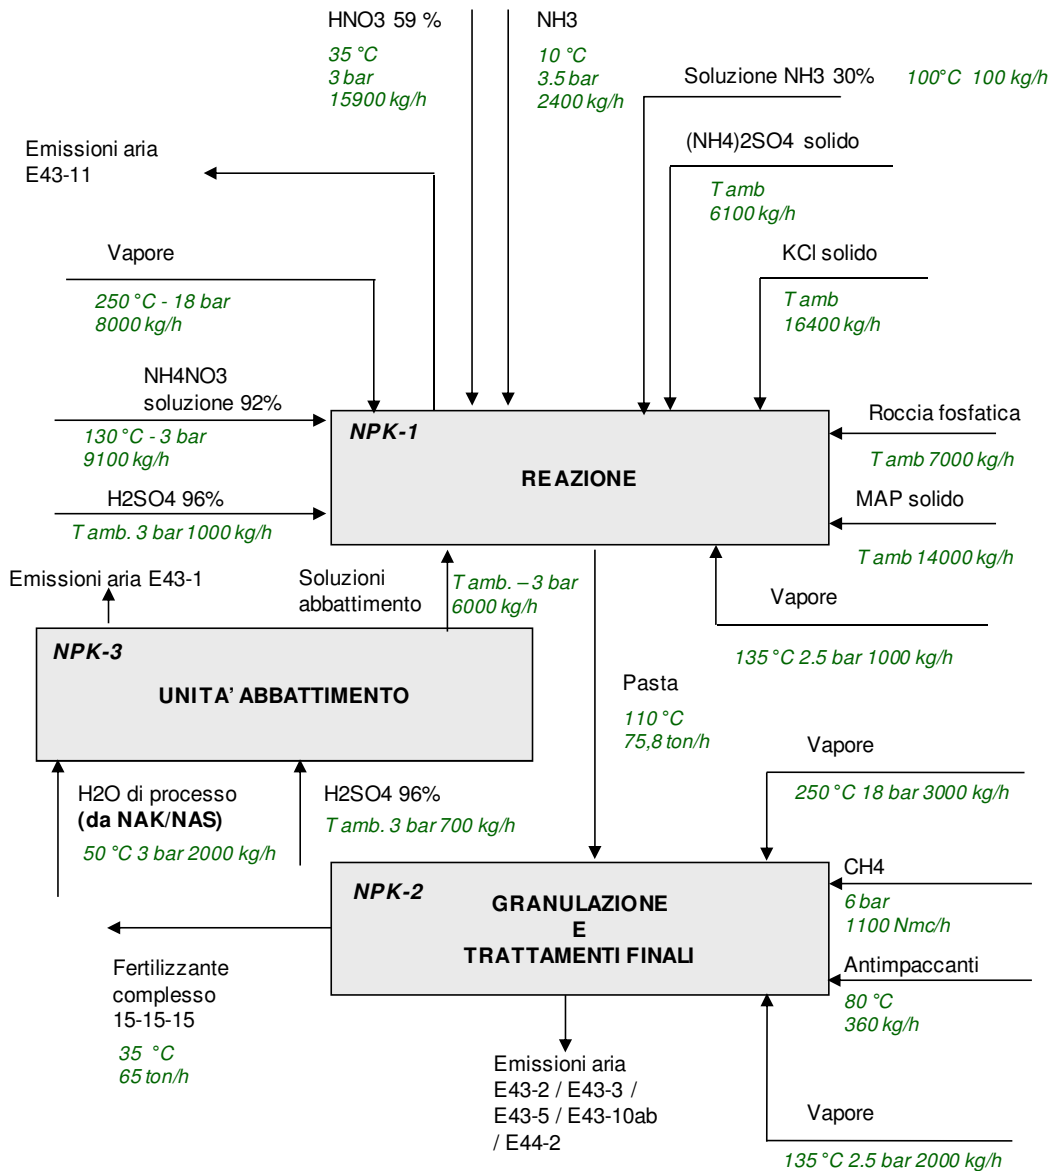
HNO3 59 %
35 °C
3 bar
15900 kg/h

NH3
10 °C
3.5 bar
2400 kg/h

Soluzione NH3 30%
100°C 100 kg/h

Emissioni aria
E43-11

(NH4)2SO4 solido
T amb
6100 kg/h

Vapore
250 °C - 18 bar
8000 kg/h

KCl solido
T amb
16400 kg/h

NH4NO3
soluzione 92%
130 °C - 3 bar
9100 kg/h

H2SO4 96%
T amb. 3 bar 1000 kg/h

NPK-1

REAZIONE

Roccia fosfatica
T amb 7000 kg/h

MAP solido
T amb 14000 kg/h

Emissioni aria E43-1

Soluzioni
abbattimento

T amb. – 3 bar
6000 kg/h

Vapore
135 °C 2.5 bar 1000 kg/h

NPK-3

UNITA' ABBATTIMENTO

Pasta
110 °C
75,8 ton/h

Vapore
250 °C 18 bar 3000 kg/h

H2O di processo
(da NAK/NAS)
50 °C 3 bar 2000 kg/h

H2SO4 96%
T amb. 3 bar 700 kg/h

NPK-2

GRANULAZIONE
E
TRATTAMENTI FINALI

CH4
6 bar
1100 Nmc/h

Antimpaccanti
80 °C
360 kg/h

Fertilizzante
complesso
15-15-15
35 °C
65 ton/h

Emissioni aria
E43-2 / E43-3 /
E43-5 / E43-10ab
/ E44-2

Vapore
135 °C 2.5 bar 2000 kg/h